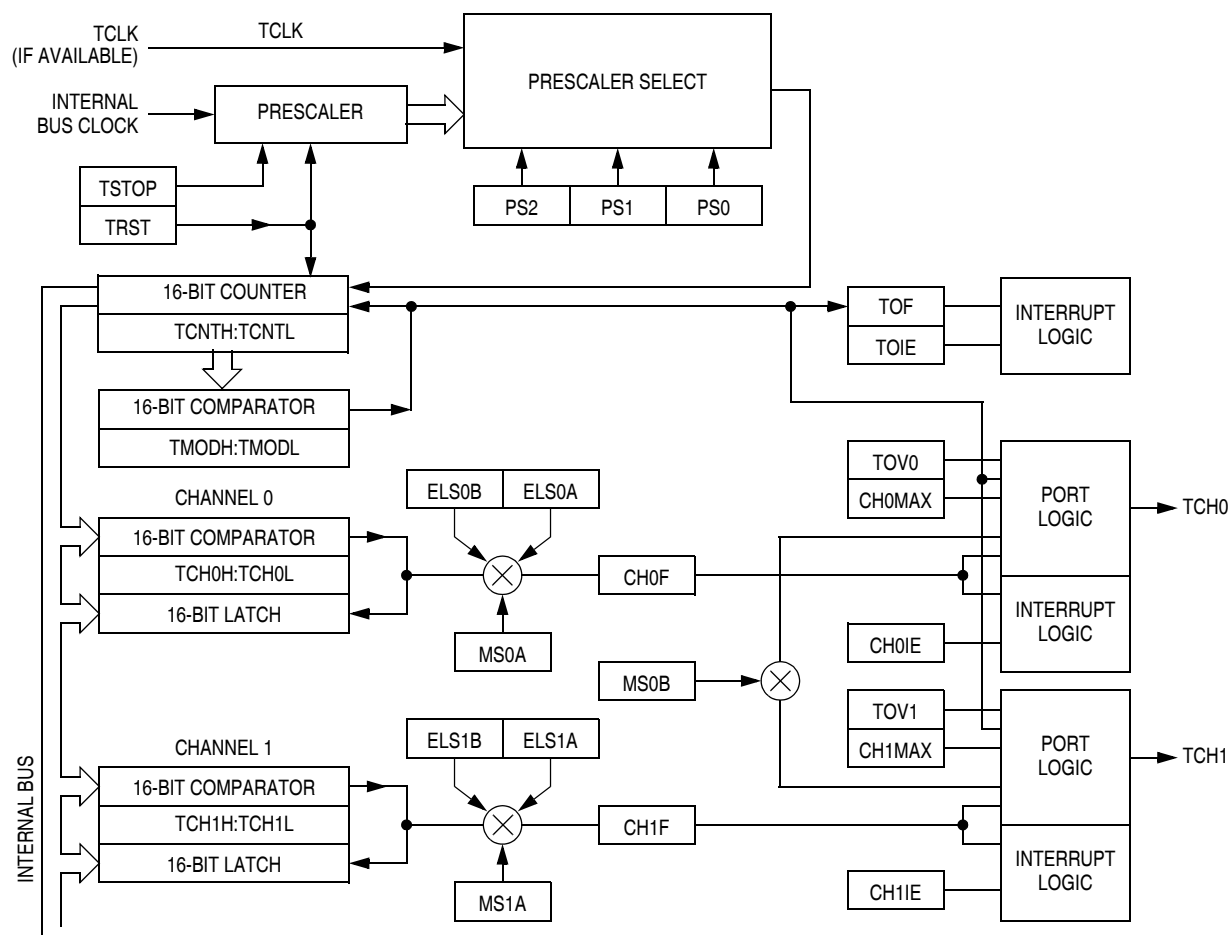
TCLK
(IF AVAILABLE)
TCLK
PRESCALER SELECT
INTERNAL
BUS CLOCK
PRESCALER
TSTOP
TRST
PS2
PS1
PS0
16-BIT COUNTER
TCNTH:TCNTL
TOF
TOIE
INTERRUPT
LOGIC
16-BIT COMPARATOR
TMODH:TMODL
TOV0
CH0MAX
PORT
LOGIC
TCH0
CHANNEL 0
ELS0B
ELS0A
16-BIT COMPARATOR
TCH0H:TCH0L
16-BIT LATCH
CH0F
INTERRUPT
LOGIC
MS0A
CH0IE
MS0B
TOV1
CH1MAX
PORT
LOGIC
TCH1
CHANNEL 1
ELS1B
ELS1A
16-BIT COMPARATOR
TCH1H:TCH1L
16-BIT LATCH
CH1F
INTERRUPT
LOGIC
MS1A
CH1IE
INTERNAL BUS